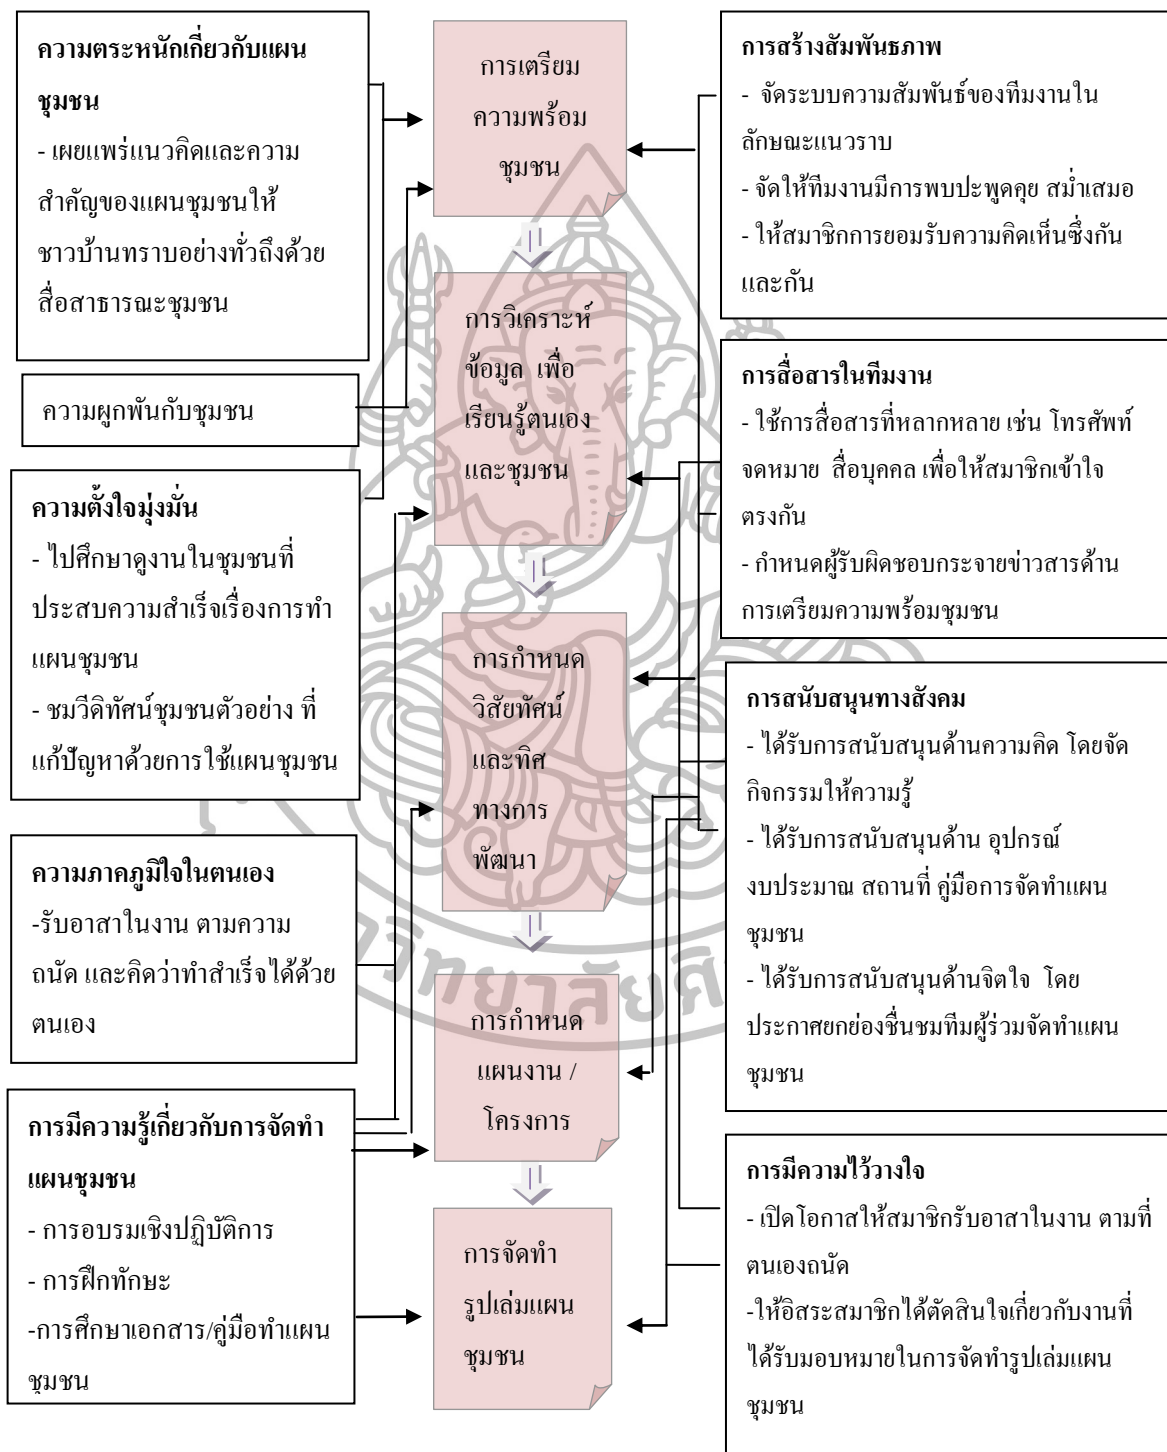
ความตระหนักเกี่ยวกับแผนชุมชน
- เผยแพร่แนวคิดและความสำคัญของแผนชุมชนให้ชาวบ้านทราบอย่างทั่วถึงด้วยสื่อสาธารณะชุมชน

ความผูกพันกับชุมชน

ความตั้งใจมุ่งมั่น
- ไปศึกษาดูงานในชุมชนที่ประสบความสำเร็จเรื่องการทำแผนชุมชน
- ชมวีดิทัศน์ชุมชนตัวอย่าง ที่แก้ปัญหาด้วยการใช้แผนชุมชน

ความภาคภูมิใจในตนเอง
-รับอาสาในงาน ตามความถนัด และคิดว่าทำสำเร็จได้ด้วยตนเอง

การมีความรู้เกี่ยวกับการจัดทำแผนชุมชน
- การอบรมเชิงปฏิบัติการ
- การฝึกทักษะ
-การศึกษาเอกสาร/คู่มือทำแผนชุมชน

การเตรียมความพร้อมชุมชน

การวิเคราะห์ข้อมูล เพื่อเรียนรู้ตนเองและชุมชน

การกำหนดวิสัยทัศน์และทิศทางการพัฒนา

การกำหนดแผนงาน / โครงการ

การจัดทำรูปเล่มแผนชุมชน

การสร้างสัมพันธภาพ
- จัดระบบความสัมพันธ์ของทีมงานในลักษณะแนวราบ
- จัดให้ทีมงานมีการพบปะพูดคุย สม่ำเสมอ
- ให้สมาชิกการยอมรับความคิดเห็นซึ่งกันและกัน

การสื่อสารในทีมงาน
- ใช้การสื่อสารที่หลากหลาย เช่น โทรศัพท์ จดหมาย สื่อบุคคล เพื่อให้สมาชิกเข้าใจตรงกัน
- กำหนดผู้รับผิดชอบกระจายข่าวสารด้านการเตรียมความพร้อมชุมชน

การสนับสนุนทางสังคม
- ได้รับการสนับสนุนด้านความคิด โดยจัดกิจกรรมให้ความรู้
- ได้รับการสนับสนุนด้าน อุปกรณ์ งบประมาณ สถานที่ คู่มือการจัดทำแผนชุมชน
- ได้รับการสนับสนุนด้านจิตใจ โดยประกาศยกย่องชื่นชมทีมผู้ร่วมจัดทำแผนชุมชน

การมีความไว้วางใจ
- เปิดโอกาสให้สมาชิกรับอาสาในงาน ตามที่ตนเองถนัด
-ให้อิสระสมาชิกได้ตัดสินใจเกี่ยวกับงานที่ได้รับมอบหมายในการจัดทำรูปเล่มแผนชุมชน